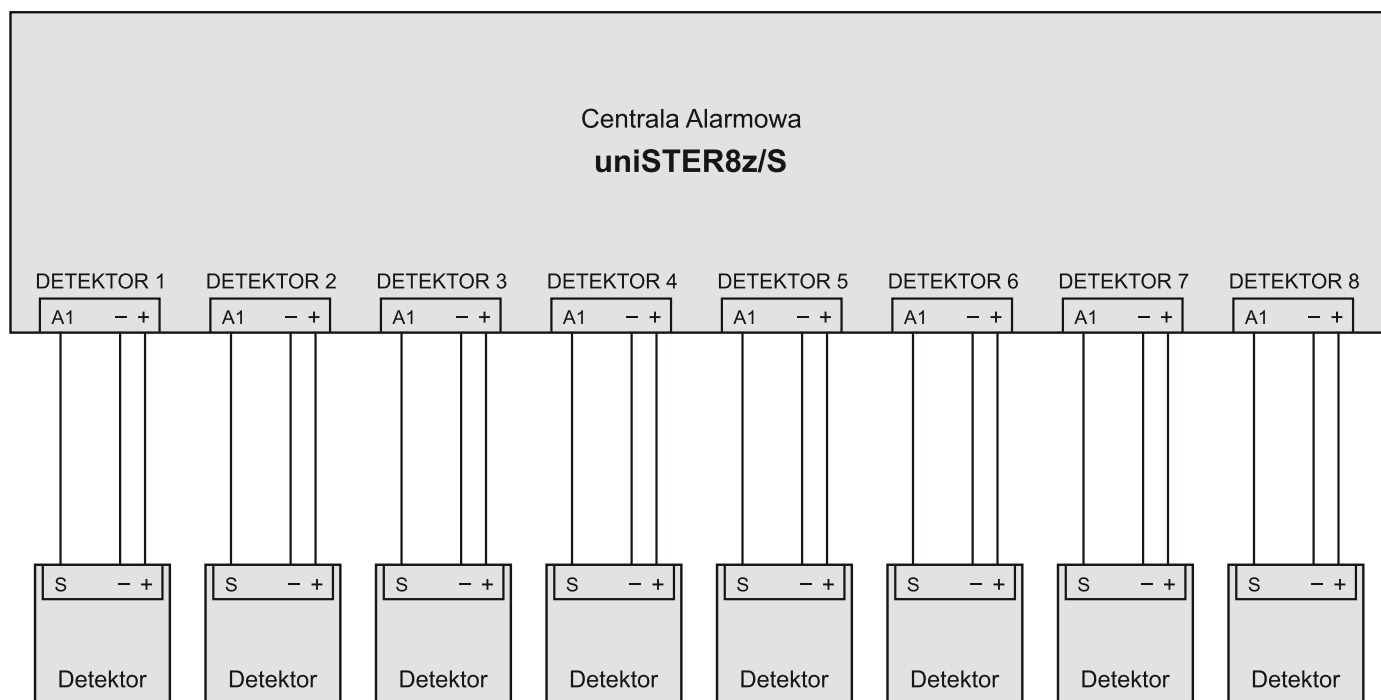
Centrala Alarmowa
**uniSTER8z/S**

DETEKTOR 1
A1 – +

DETEKTOR 2
A1 – +

DETEKTOR 3
A1 – +

DETEKTOR 4
A1 – +

DETEKTOR 5
A1 – +

DETEKTOR 6
A1 – +

DETEKTOR 7
A1 – +

DETEKTOR 8
A1 – +

S – +
Detektor

S – +
Detektor

S – +
Detektor

S – +
Detektor

S – +
Detektor

S – +
Detektor

S – +
Detektor

S – +
Detektor